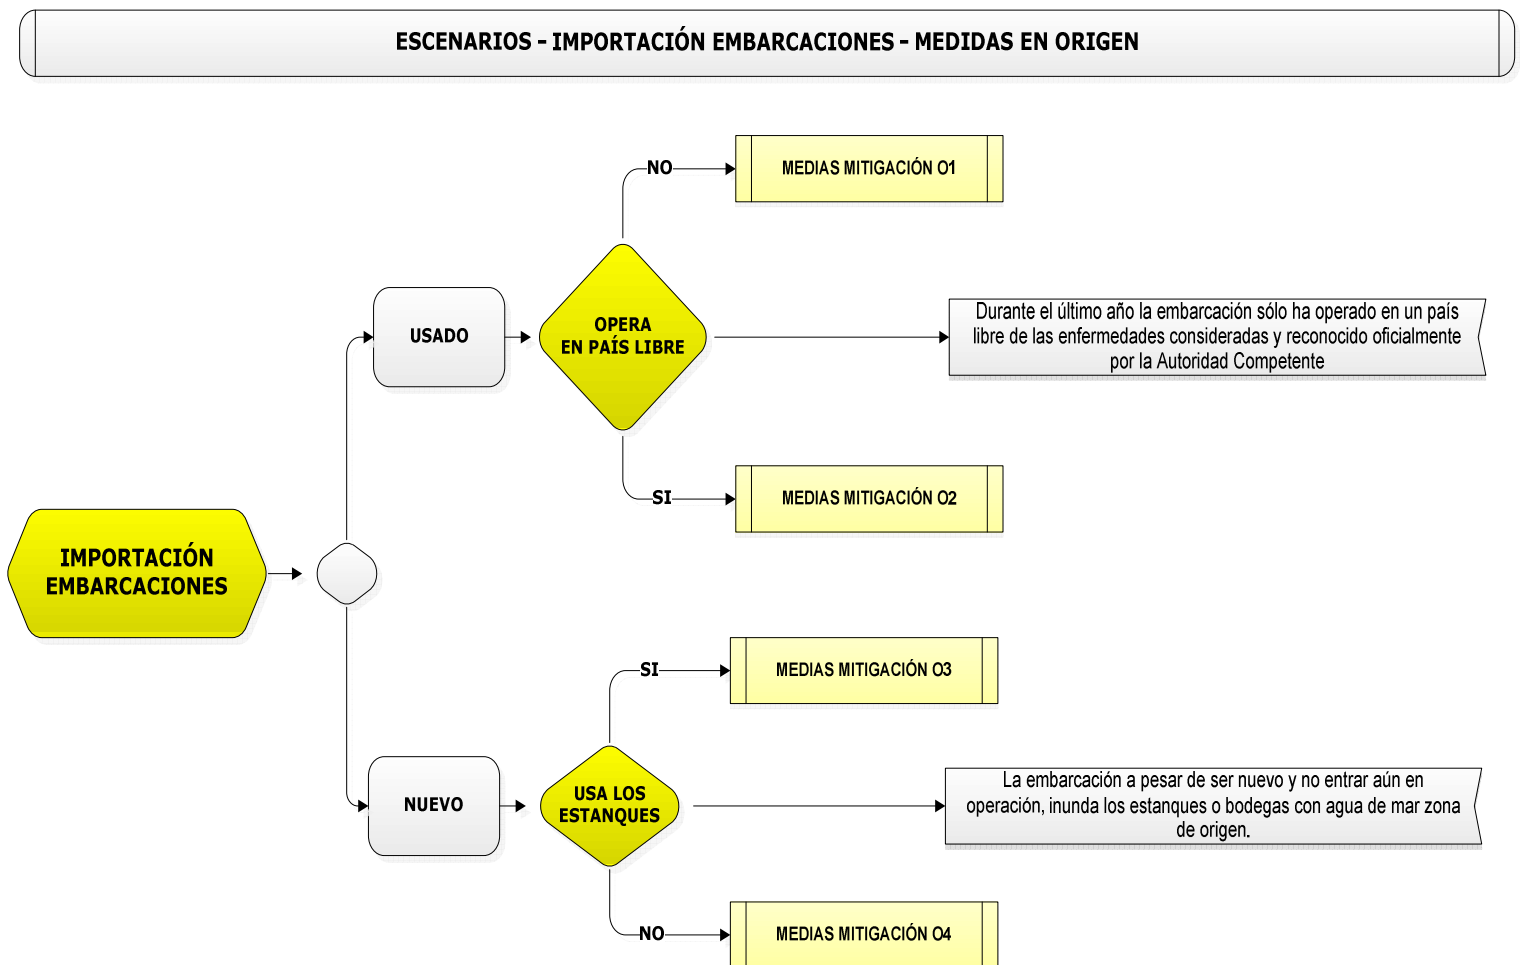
ESCENARIOS - IMPORTACIÓN EMBARCACIONES - MEDIDAS EN ORIGEN

IMPORTACIÓN EMBARCACIONES

USADO

OPERA EN PAÍS LIBRE

NO

MEDIAS MITIGACIÓN 01

Durante el último año la embarcación sólo ha operado en un país libre de las enfermedades consideradas y reconocido oficialmente por la Autoridad Competente

SI

MEDIAS MITIGACIÓN 02

NUEVO

USA LOS ESTANQUES

SI

MEDIAS MITIGACIÓN 03

La embarcación a pesar de ser nuevo y no entrar aún en operación, inunda los estanques o bodegas con agua de mar zona de origen.

NO

MEDIAS MITIGACIÓN 04